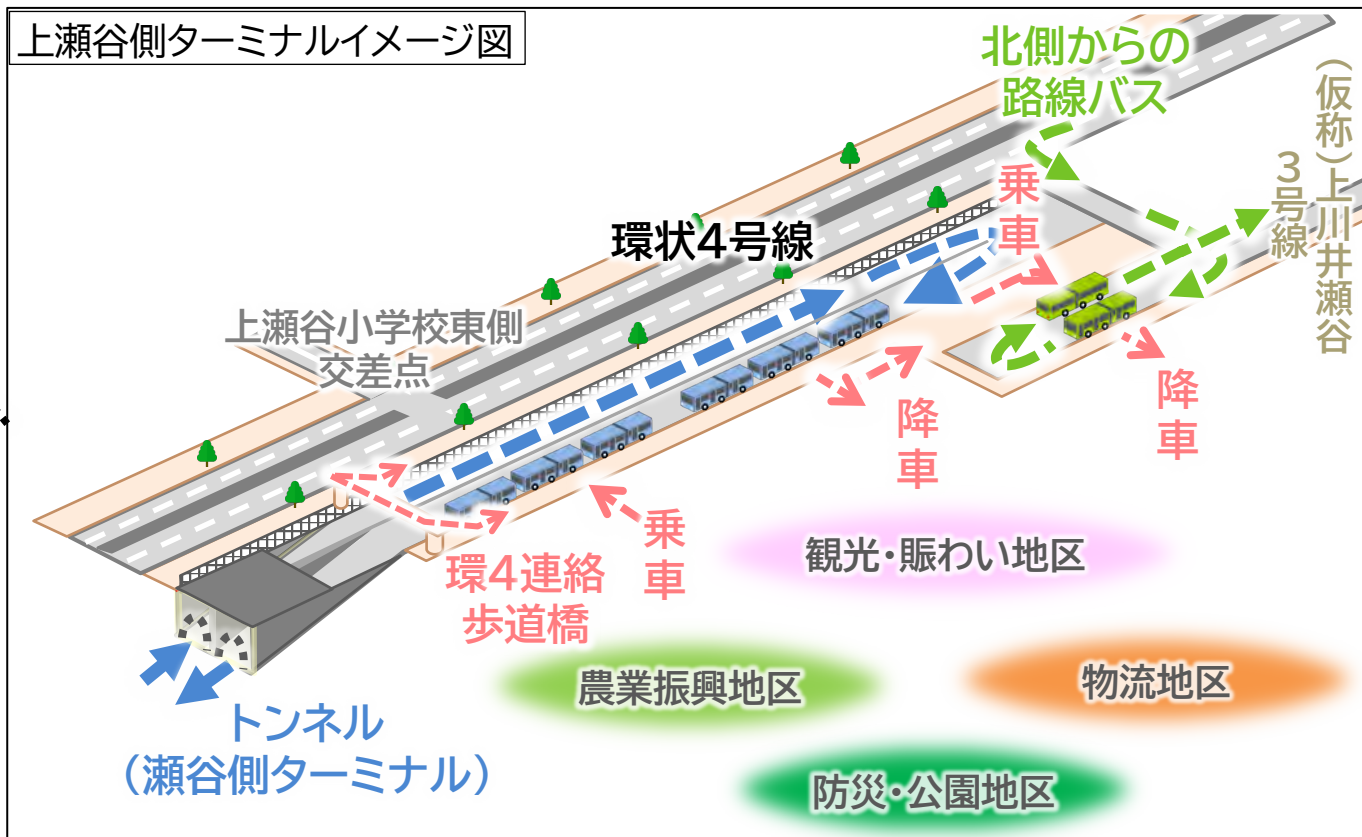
上瀬谷側ターミナルイメージ図

北側からの
路線バス

（仮称）上川井瀬谷3号線

乗車

環状4号線

上瀬谷小学校東側
交差点

降車

降車

乗車

環4連絡
歩道橋

観光・賑わい地区

農業振興地区

物流地区

トンネル
（瀬谷側ターミナル）

防災・公園地区